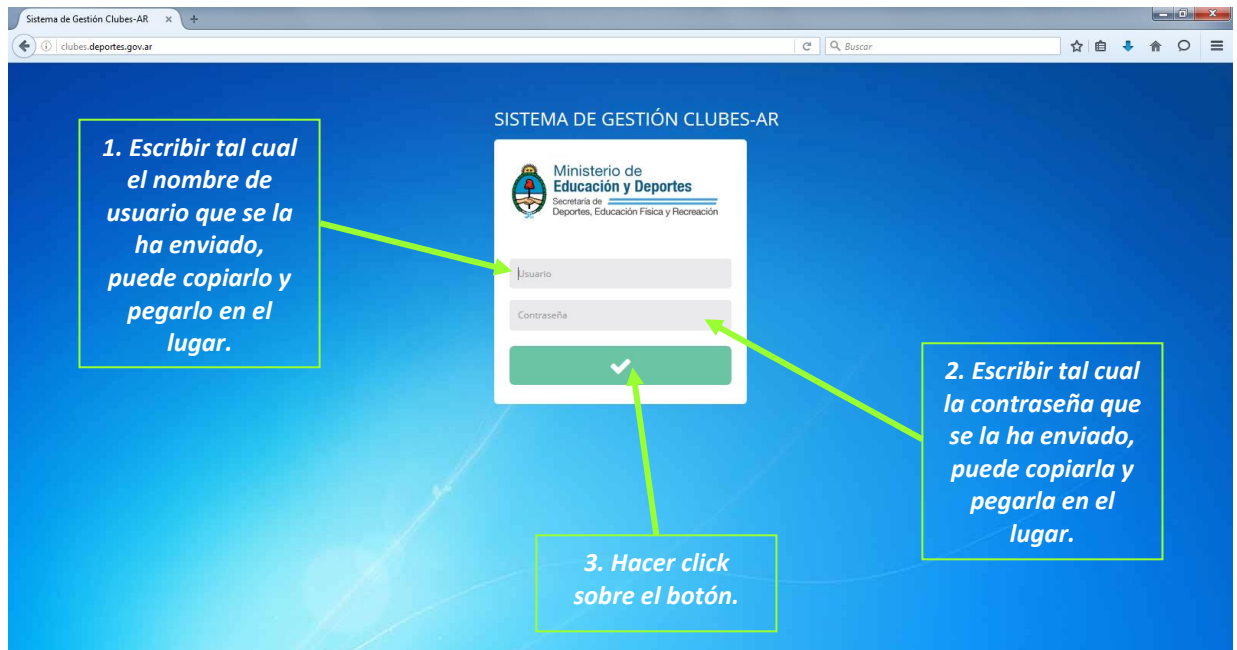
Sistema de Gestión Clubes-AR

clubes.deportes.gov.ar

Buscar

SISTEMA DE GESTIÓN CLUBES-AR

1. Escribir tal cual el nombre de usuario que se la ha enviado, puede copiarlo y pegarlo en el lugar.

Ministerio de
Educación y Deportes
Secretaría de
Deportes, Educación Física y Recreación

Usuario

Contraseña

2. Escribir tal cual la contraseña que se la ha enviado, puede copiarla y pegarla en el lugar.

3. Hacer click sobre el botón.